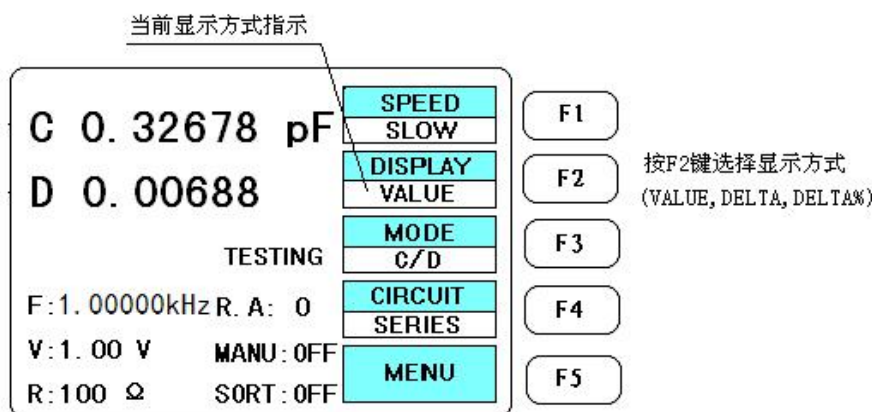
当前显示方式指示

C 0.32678 pF

D 0.00688

TESTING

F:1.00000kHz R.A: 0

V:1.00 V MANU:OFF

R:100 Ω SORT:OFF

SPEED
SLOW

DISPLAY
VALUE

MODE
C/D

CIRCUIT
SERIES

MENU

F1

F2

F3

F4

F5

按F2键选择显示方式
(VALUE, DELTA, DELTA%)